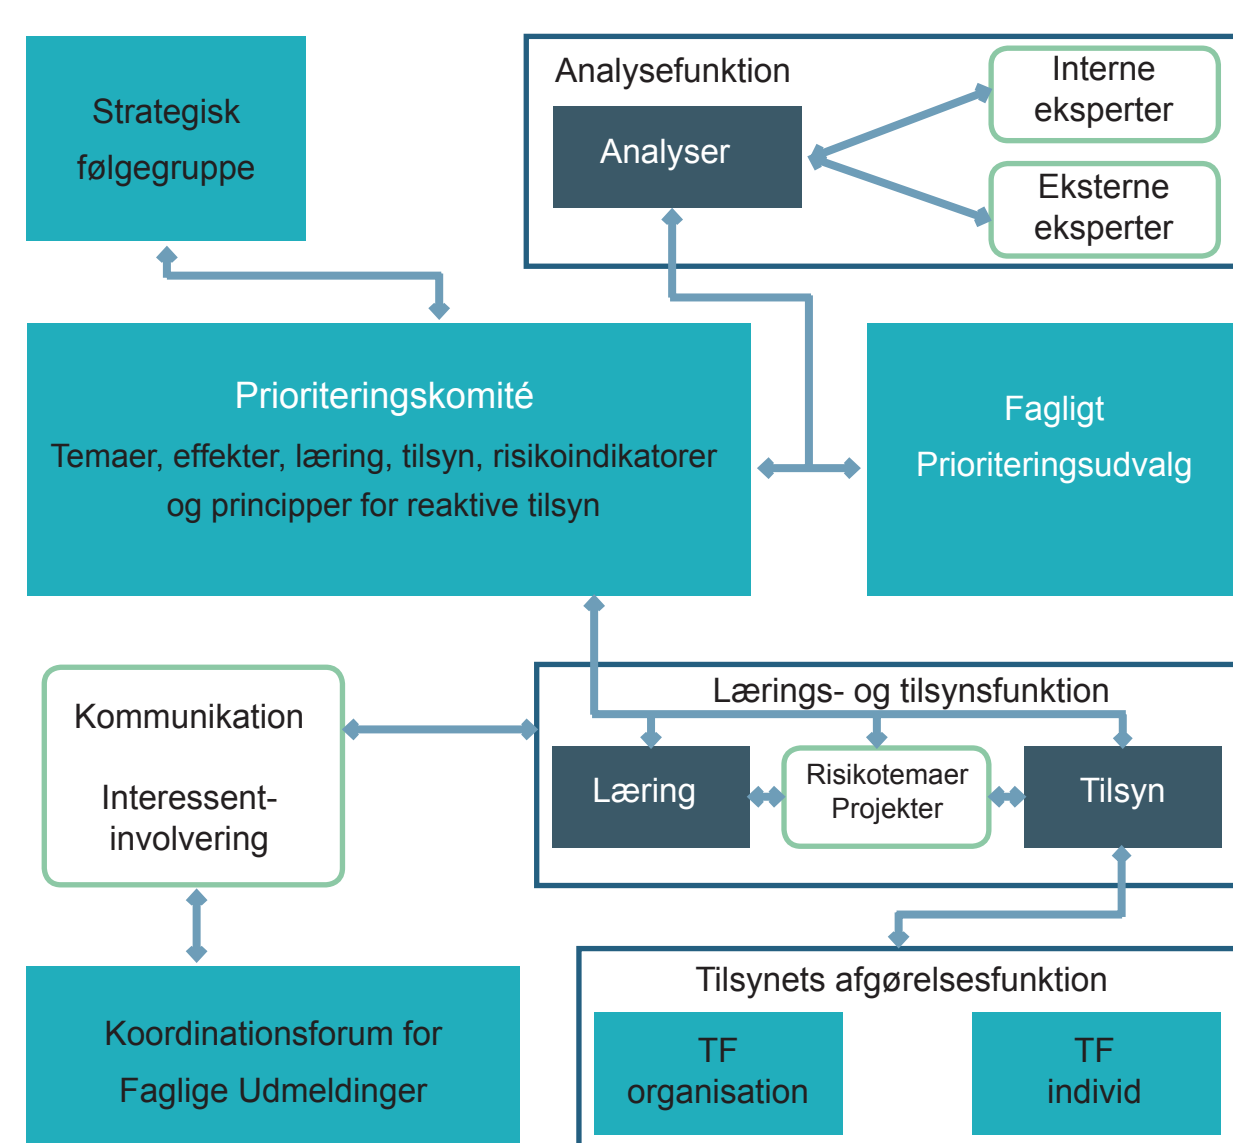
Strategisk følgegruppe

Analysefunktion

Analyser

Interne eksperter

Eksterne eksperter

Prioriteringskomité

Temaer, effekter, læring, tilsyn, risikoindikatorer og principper for reaktive tilsyn

Fagligt Prioriteringsudvalg

Kommunikation

Interessent-involvering

Lærings- og tilsynsfunktion

Læring

Risikotemaer Projekter

Tilsyn

Koordinationsforum for Faglige Udmeldinger

Tilsynets afgørelsesfunktion

TF organisation

TF individ